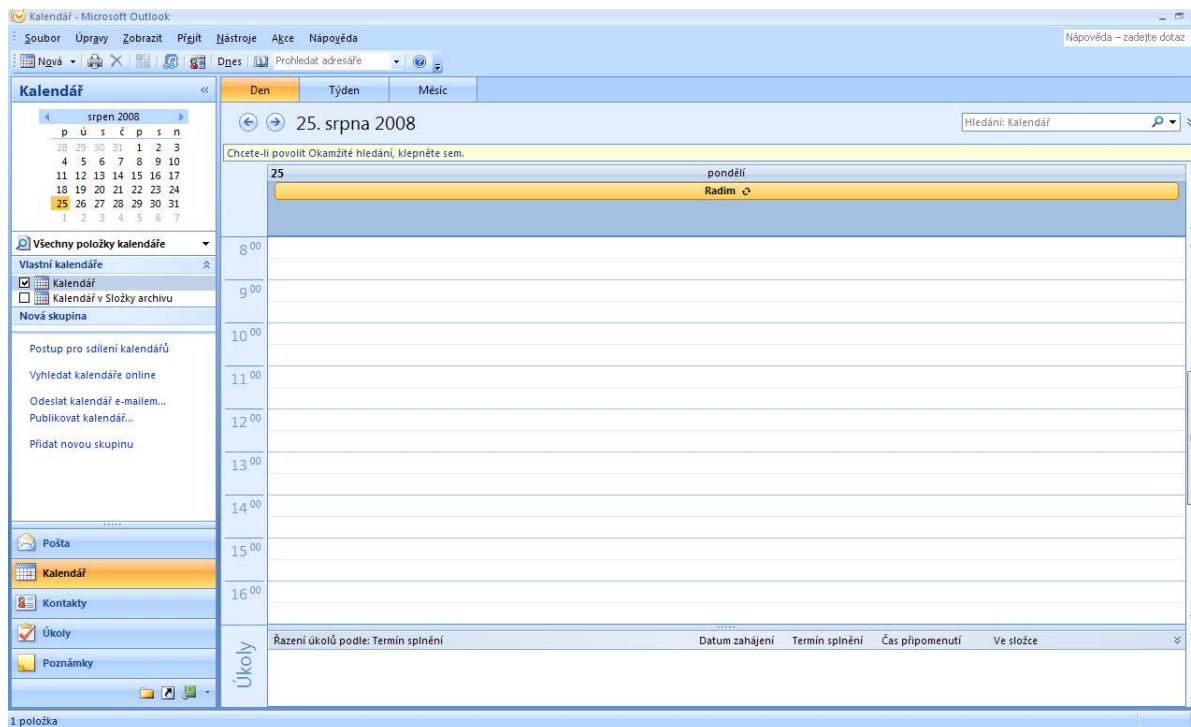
Kalendář - Microsoft Outlook

Soubor Úpravy Zobrazit Přejít Nástroje Akce Nápověda

Nápověda – zadejte dotaz

Nová Dnes Prohledat adresáře

Kalendář

srpen 2008

| p | ú | s | č | p | s | n |
|---|---|---|---|---|---|---|
| 28 | 29 | 30 | 31 | 1 | 2 | 3 |
| 4 | 5 | 6 | 7 | 8 | 9 | 10 |
| 11 | 12 | 13 | 14 | 15 | 16 | 17 |
| 18 | 19 | 20 | 21 | 22 | 23 | 24 |
| 25 | 26 | 27 | 28 | 29 | 30 | 31 |
| 1 | 2 | 3 | 4 | 5 | 6 | 7 |

Všechny položky kalendáře

Vlastní kalendáře

Kalendář

Kalendář v Složky archivu

Nová skupina

Postup pro sdílení kalendářů

Vyhledat kalendáře online

Odeslat kalendář e-mailem...

Publikovat kalendář...

Přidat novou skupinu

Pošta

Kalendář

Kontakty

Úkoly

Poznámky

Den Týden Měsíc

25. srpna 2008

Hledání: Kalendář

Chcete-li povolit Okamžité hledání, klepněte sem.

25 pondělí

Radim

$8^{00}$

$9^{00}$

$10^{00}$

$11^{00}$

$12^{00}$

$13^{00}$

$14^{00}$

$15^{00}$

$16^{00}$

Úkoly

Řazení úkolů podle: Termín splnění Datum zahájení Termín splnění Čas připomenutí Ve složce

1 položka